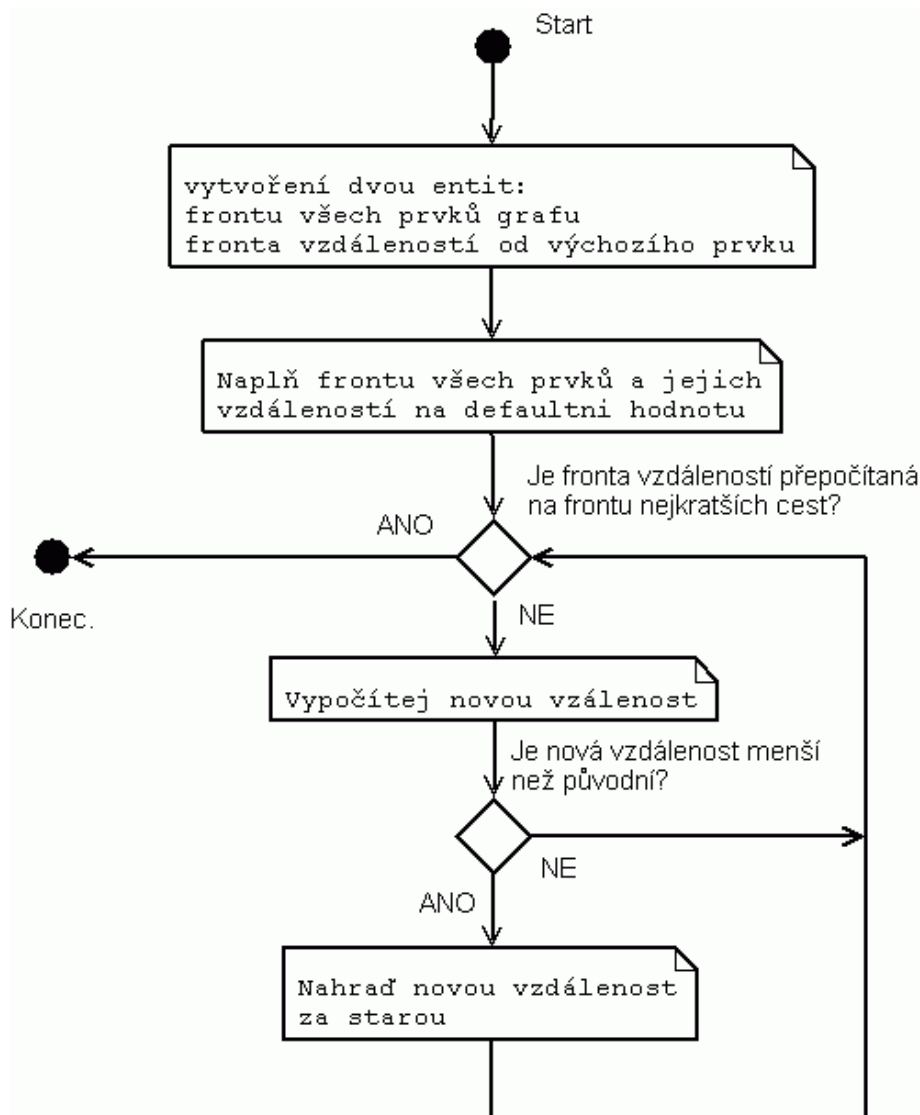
Start

vytvoření dvou entit:
frontu všech prvků grafu
fronta vzdáleností od výchozího prvku

Naplň frontu všech prvků a jejich vzdáleností na defaultni hodnotu

Je fronta vzdáleností přepočítaná na frontu nejkratších cest?

ANO

Konec.

NE

Vypočítej novou vzálenost

Je nová vzdálenost menší než původní?

NE

ANO

Nahraď novou vzdálenost za starou